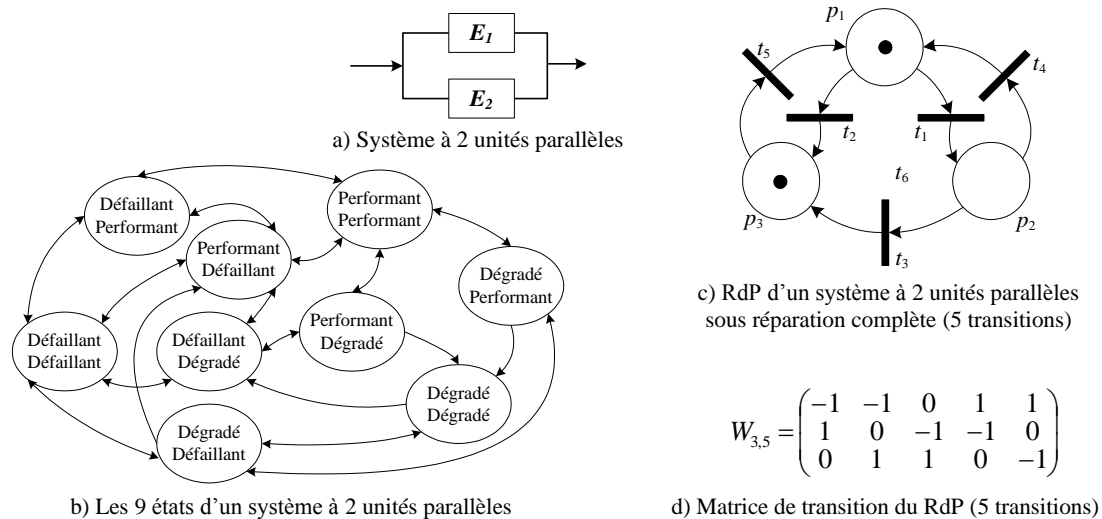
$E_1$

$E_2$

a) Système à 2 unités parallèles

Défaillant Performant

Performant Performant

Performant Défaillant

Dégradé Performant

Défaillant Défaillant

Défaillant Dégradé

Performant Dégradé

Dégradé Dégradé

Dégradé Défaillant

b) Les 9 états d'un système à 2 unités parallèles

$p_1$

$t_5$

$t_4$

$t_2$

$t_1$

$t_6$

$p_3$

$p_2$

$t_3$

c) RdP d'un système à 2 unités parallèles sous réparation complète (5 transitions)

$W_{3,5} = \begin{pmatrix} -1 & -1 & 0 & 1 & 1 \\ 1 & 0 & -1 & -1 & 0 \\ 0 & 1 & 1 & 0 & -1 \end{pmatrix}$

d) Matrice de transition du RdP (5 transitions)